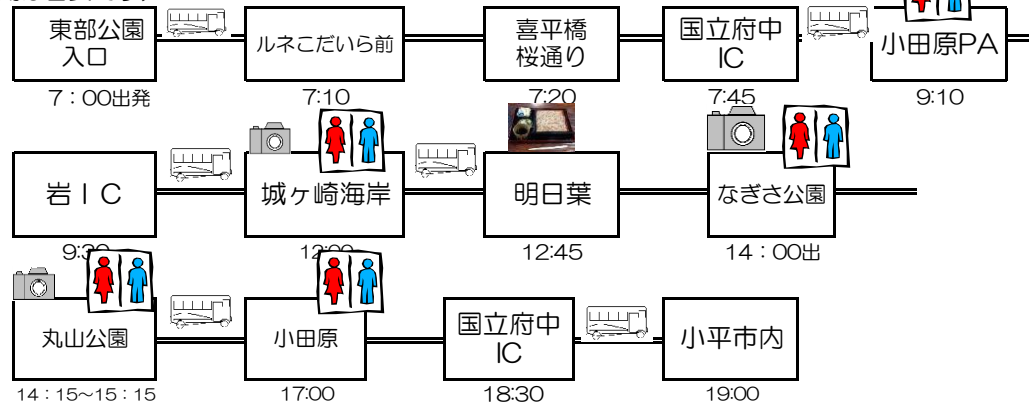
東部公園入口
7：00出発

ルネこだいら前
7:10

喜平橋桜通り
7:20

国立府中IC
7:45

小田原PA
9:10

岩ＩＣ
9:30

城ヶ崎海岸
12:00

明日葉
12:45

なぎさ公園
14：00出

丸山公園
14：15～15：15

小田原
17:00

国立府中IC
18:30

小平市内
19:00